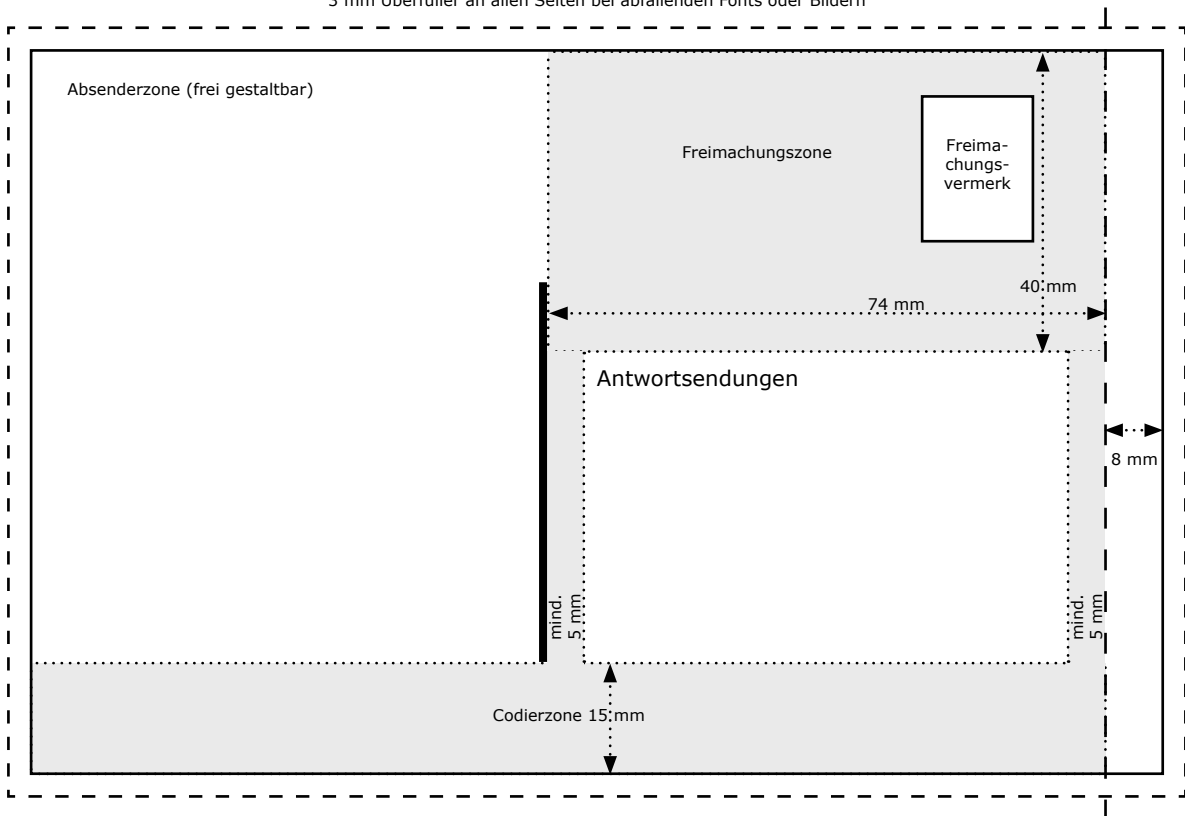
3 mm Überfüller an allen Seiten bei abfallenden Fonts oder Bildern

Absenderzone (frei gestaltbar)

Freimachungszone

Freimachungsvermerk

40 mm

74 mm

Antwortsendungen

8 mm

mind. 5 mm

mind. 5 mm

Codierzone 15 mm